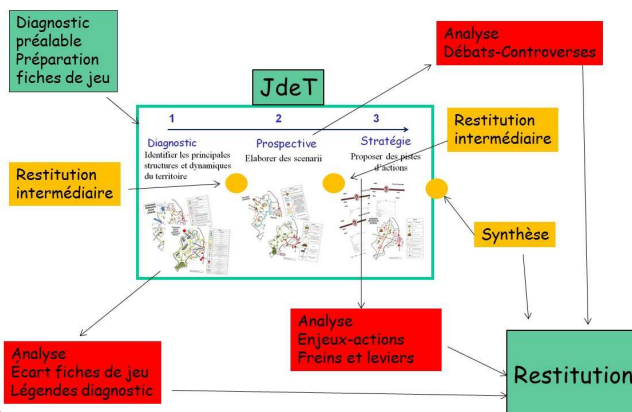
Diagnostic préalable
Préparation fiches de jeu

Analyse
Débats-Controverses

JdeT

1
Diagnostic
Identifier les principales structures et dynamiques du territoire

2
Prospective
Elaborer des scenarii

3
Stratégie
Proposer des pistes d'actions

Restitution intermédiaire

Restitution intermédiaire

Synthèse

Analyse
Enjeux-actions
Freins et leviers

Analyse
Écart fiches de jeu
Légendes diagnostic

Restitution